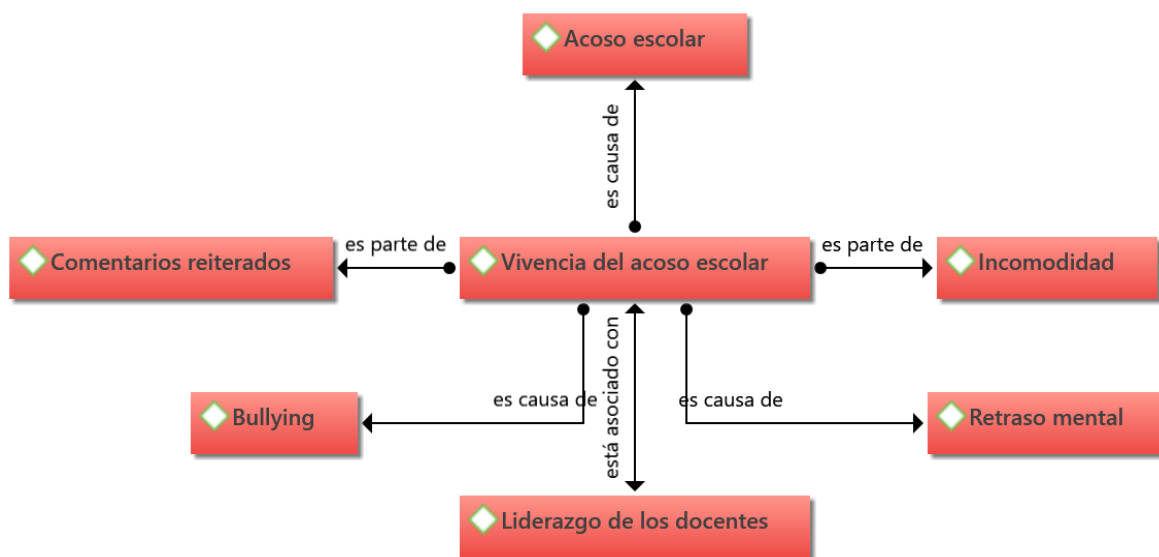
Acoso escolar

es causa de

Comentarios reiterados

es parte de

Vivencia del acoso escolar

es parte de

Incomodidad

Bullying

es causa de

está asociado con

es causa de

Retraso mental

Liderazgo de los docentes